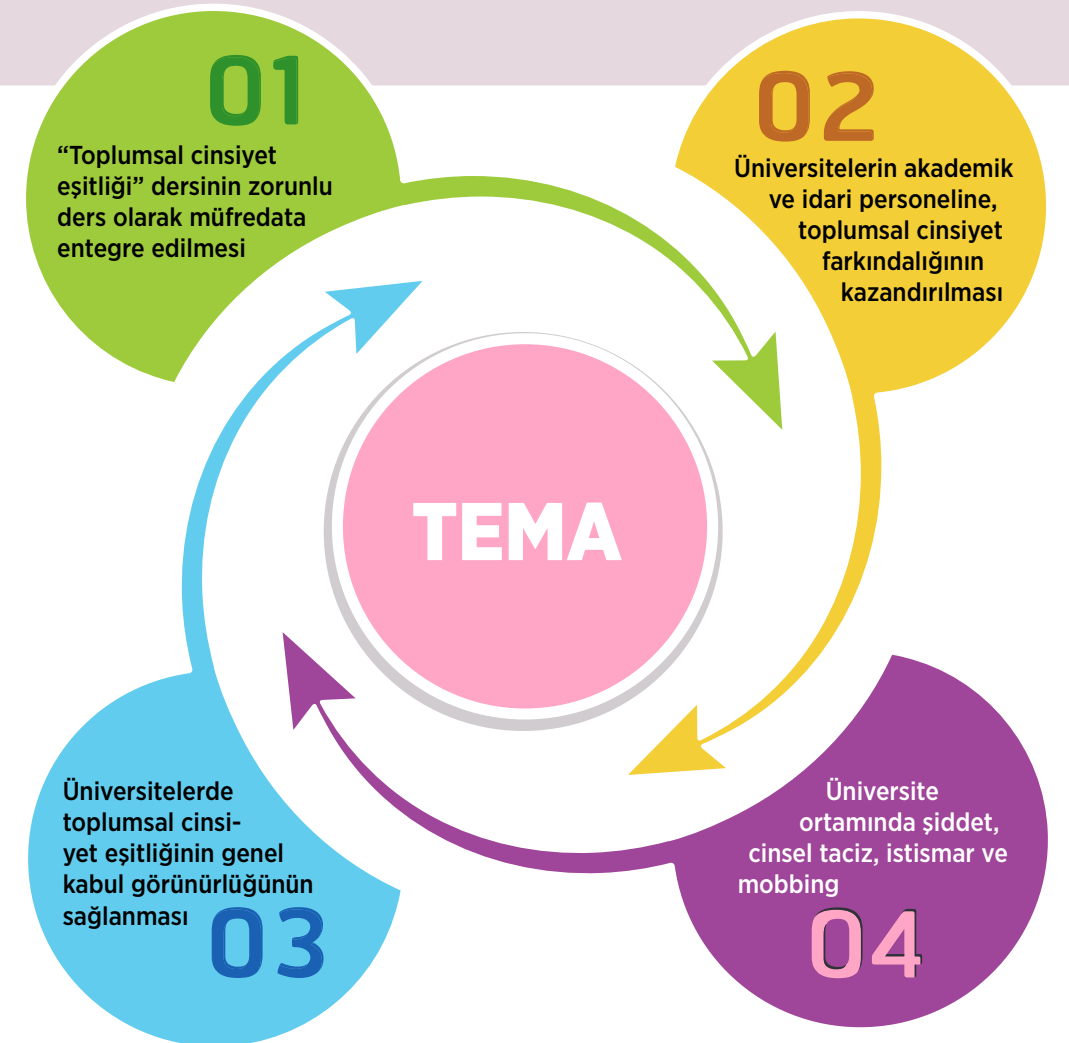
01

“Toplumsal cinsiyet eşitliği” dersinin zorunlu ders olarak müfredata entegre edilmesi

02

Üniversitelerin akademik ve idari personeline, toplumsal cinsiyet farkındalığının kazandırılması

TEMA

Üniversitelerde toplumsal cinsiyet eşitliğinin genel kabul görünürlüğünün sağlanması

03

Üniversite ortamında şiddet, cinsel taciz, istismar ve mobbing

04